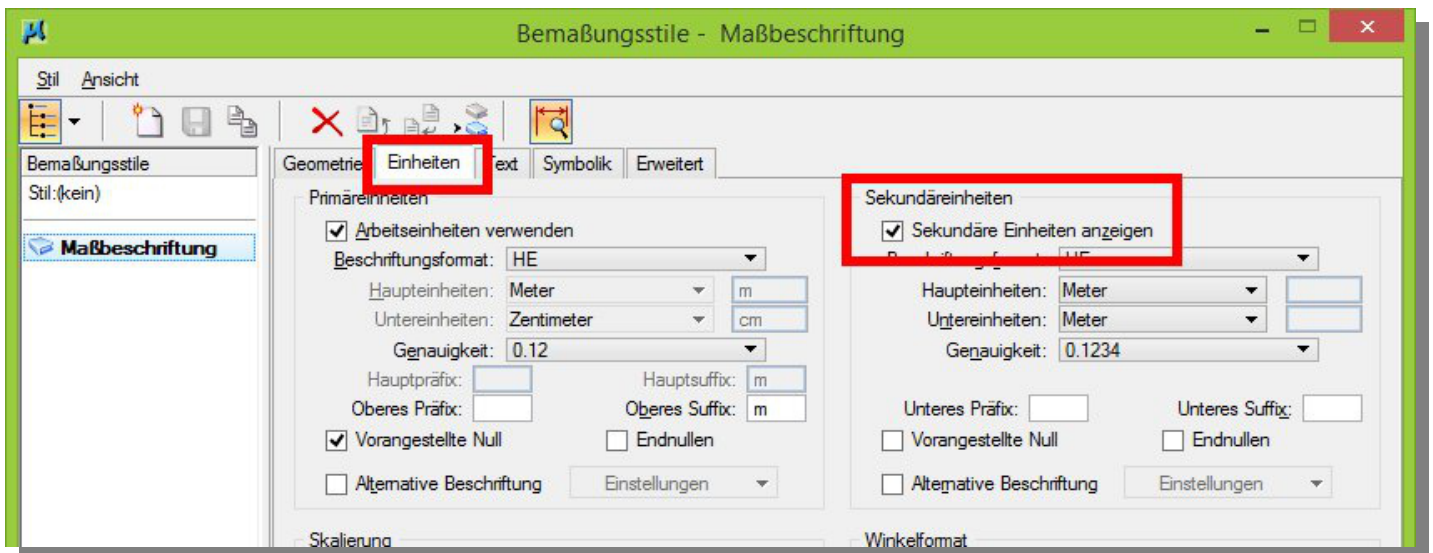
Bemaßungsstile - Maßbeschriftung

Stil Ansicht

Bemaßungsstile
Stil:(kein)

Maßbeschriftung

Geometrie Einheiten Text Symbolik Erweitert

Primäreinheiten
Arbeitseinheiten verwenden
Beschriftungsformat: HE
Haupteinheiten: Meter m
Untereinheiten: Zentimeter cm
Genauigkeit: 0.12
Hauptpräfix: Hauptsuffix: m
Oberes Präfix: Oberes Suffix: m
Vorangestellte Null Endnullen
Alternative Beschriftung Einstellungen

Sekundäreinheiten
Sekundäre Einheiten anzeigen
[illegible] HE
Haupteinheiten: Meter
Untereinheiten: Meter
Genauigkeit: 0.1234
Unteres Präfix: Unteres Suffix:
Vorangestellte Null Endnullen
Alternative Beschriftung Einstellungen

Skalierung
Winkelformat